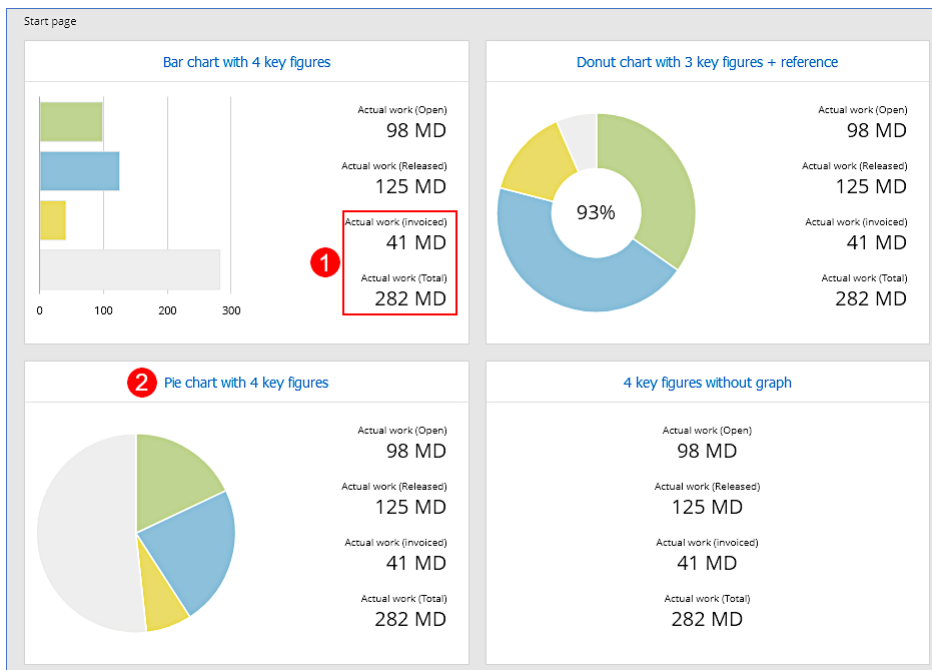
Start page

Bar chart with 4 key figures

0 100 200 300

Actual work (Open)
98 MD

Actual work (Released)
125 MD

1

Actual work (invoiced)
41 MD

Actual work (Total)
282 MD

Donut chart with 3 key figures + reference

93%

Actual work (Open)
98 MD

Actual work (Released)
125 MD

Actual work (invoiced)
41 MD

Actual work (Total)
282 MD

2 Pie chart with 4 key figures

Actual work (Open)
98 MD

Actual work (Released)
125 MD

Actual work (invoiced)
41 MD

Actual work (Total)
282 MD

4 key figures without graph

Actual work (Open)
98 MD

Actual work (Released)
125 MD

Actual work (invoiced)
41 MD

Actual work (Total)
282 MD